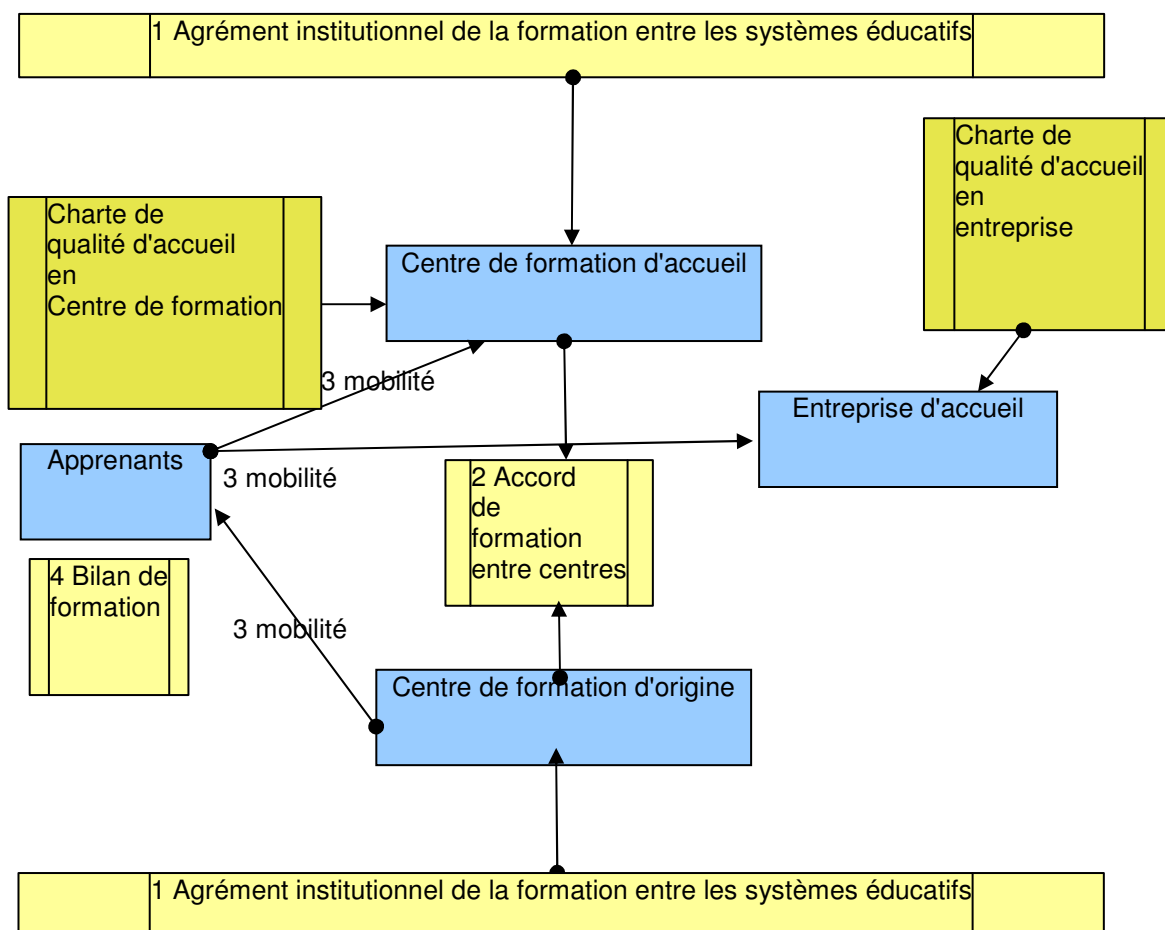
1 Agrément institutionnel de la formation entre les systèmes éducatifs

Charte de qualité d'accueil en entreprise

Charte de qualité d'accueil en Centre de formation

Centre de formation d'accueil

3 mobilité

Entreprise d'accueil

Apprenants

3 mobilité

2 Accord de formation entre centres

4 Bilan de formation

3 mobilité

Centre de formation d'origine

1 Agrément institutionnel de la formation entre les systèmes éducatifs